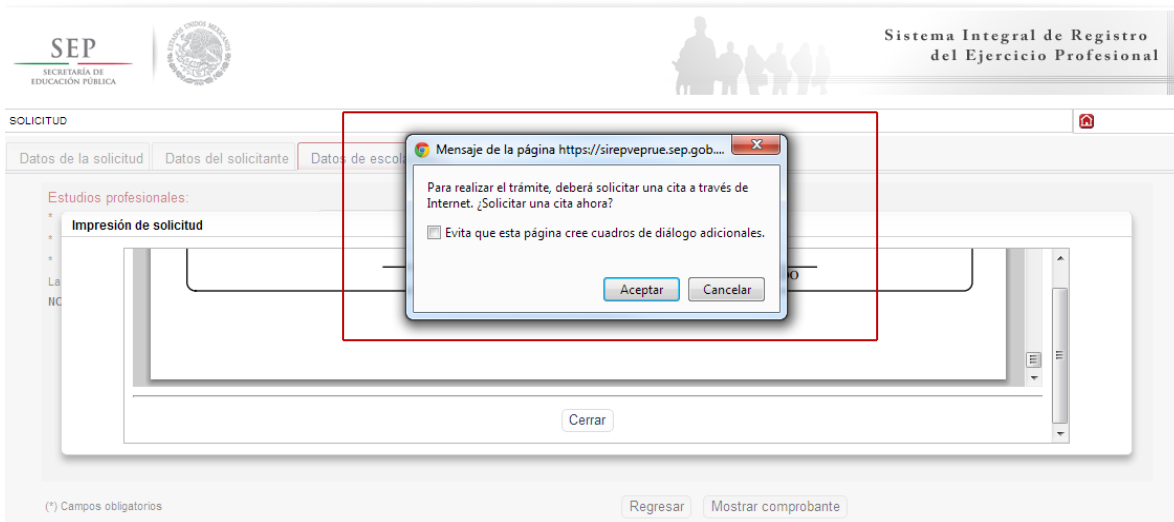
SEP
SECRETARÍA DE EDUCACIÓN PÚBLICA

ESTADOS UNIDOS MEXICANOS

Sistema Integral de Registro del Ejercicio Profesional

SOLICITUD

Datos de la solicitud | Datos del solicitante | Datos de escola

Estudios profesionales:

*

*

*

La

NC

Impresión de solicitud

Mensaje de la página https://sirepveprue.sep.gob....

Para realizar el trámite, deberá solicitar una cita a través de Internet. ¿Solicitar una cita ahora?

Evita que esta página cree cuadros de diálogo adicionales.

Aceptar

Cancelar

Cerrar

(*) Campos obligatorios

Regresar

Mostrar comprobante